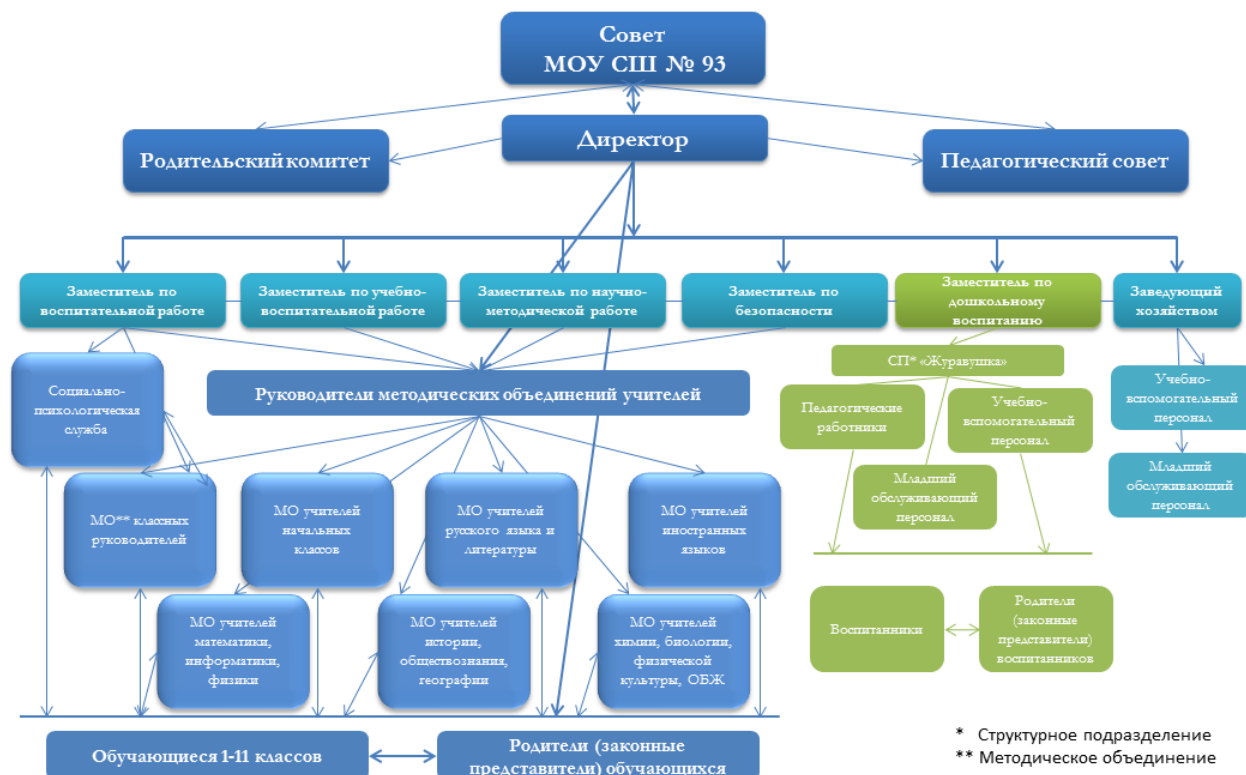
Совет
МОУ СШ № 93

Директор

Родительский комитет

Педагогический совет

Заместитель по воспитательной работе

Заместитель по учебно-воспитательной работе

Заместитель по научно-методической работе

Заместитель по безопасности

Заместитель по дошкольному воспитанию

Заведующий хозяйством

Социально-психологическая служба

Руководители методических объединений учителей

МО** классных руководителей

МО учителей начальных классов

МО учителей русского языка и литературы

МО учителей иностранных языков

МО учителей математики, информатики, физики

МО учителей истории, обществознания, географии

МО учителей химии, биологии, физической культуры, ОБЖ

СП* «Журавушка»

Педагогические работники

Учебно-вспомогательный персонал

Младший обслуживающий персонал

Учебно-вспомогательный персонал

Младший обслуживающий персонал

Воспитанники

Родители (законные представители) воспитанников

Обучающиеся 1-11 классов

Родители (законные представители) обучающихся

* Структурное подразделение
** Методическое объединение